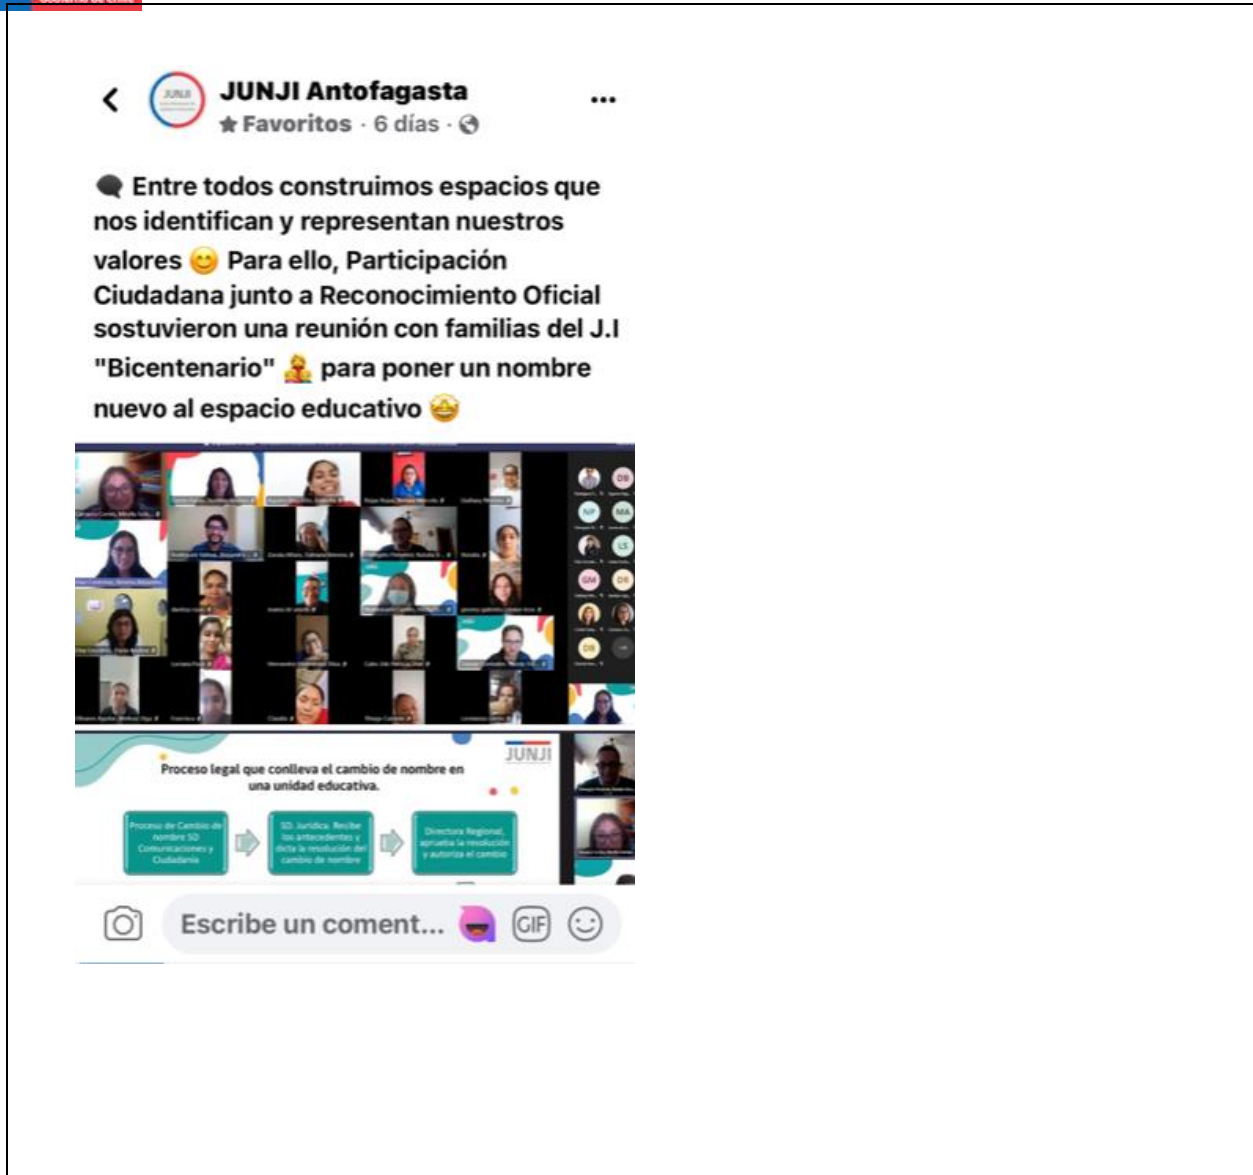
JUNJI Antofagasta
Favoritos · 6 días ·

Entre todos construimos espacios que nos identifican y representan nuestros valores 😊 Para ello, Participación Ciudadana junto a Reconocimiento Oficial sostuvieron una reunión con familias del J.I "Bicentenario" para poner un nombre nuevo al espacio educativo 🤩

JUNJI
Proceso legal que conlleva el cambio de nombre en una unidad educativa.

Proceso de Cambio de nombre SD Comunicaciones y Ciudadanía

SD Jurídica. Recibe los antecedentes y dicta la resolución del cambio de nombre

Directora Regional, aprueba la resolución y autoriza el cambio

Escribe un coment...
GIF